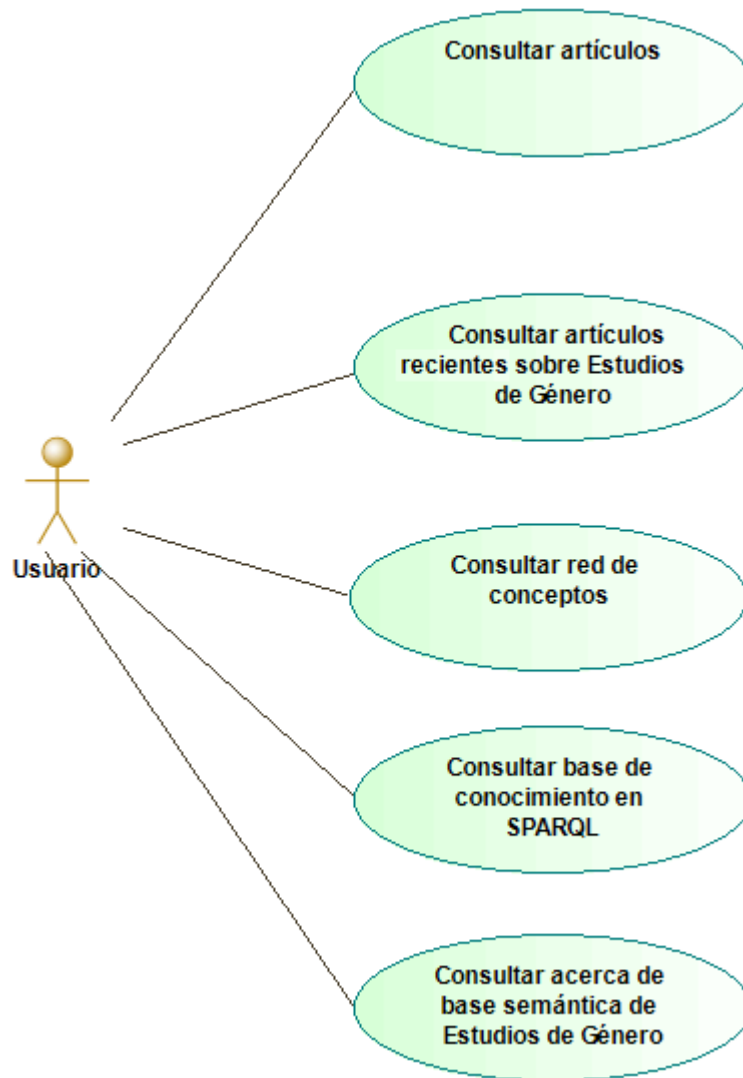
Consultar artículos

Consultar artículos recientes sobre Estudios de Género

Usuario

Consultar red de conceptos

Consultar base de conocimiento en SPARQL

Consultar acerca de base semántica de Estudios de Género